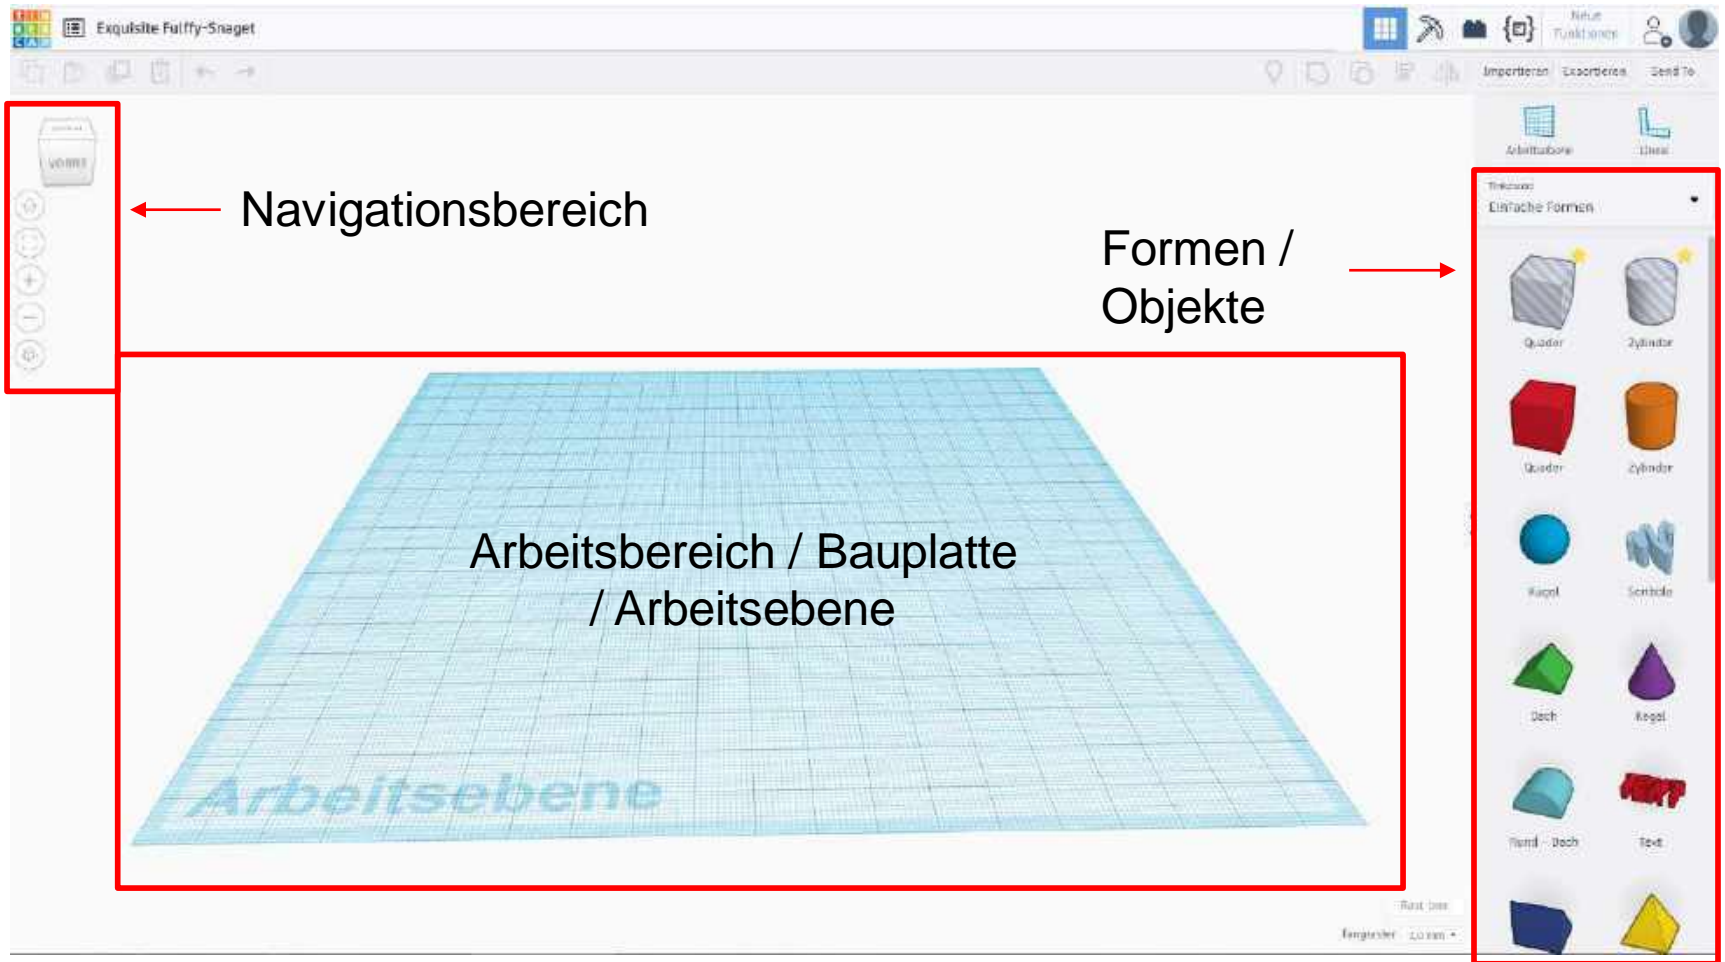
Exquisite Fulffy-Snaget

Neue Funktionen

Importieren Exportieren Send To

Arbeitsebene Lineal

VORNE

Navigationsbereich

Formen / Objekte

Einfache Formen

Quader Zylinder

Quader Zylinder

Kugel Scribble

Dach Kegel

Rund - Dach Text

Arbeitsbereich / Bauplatte / Arbeitsebene

Arbeitsebene

Rast. bea

Rastergröße 1,0 mm